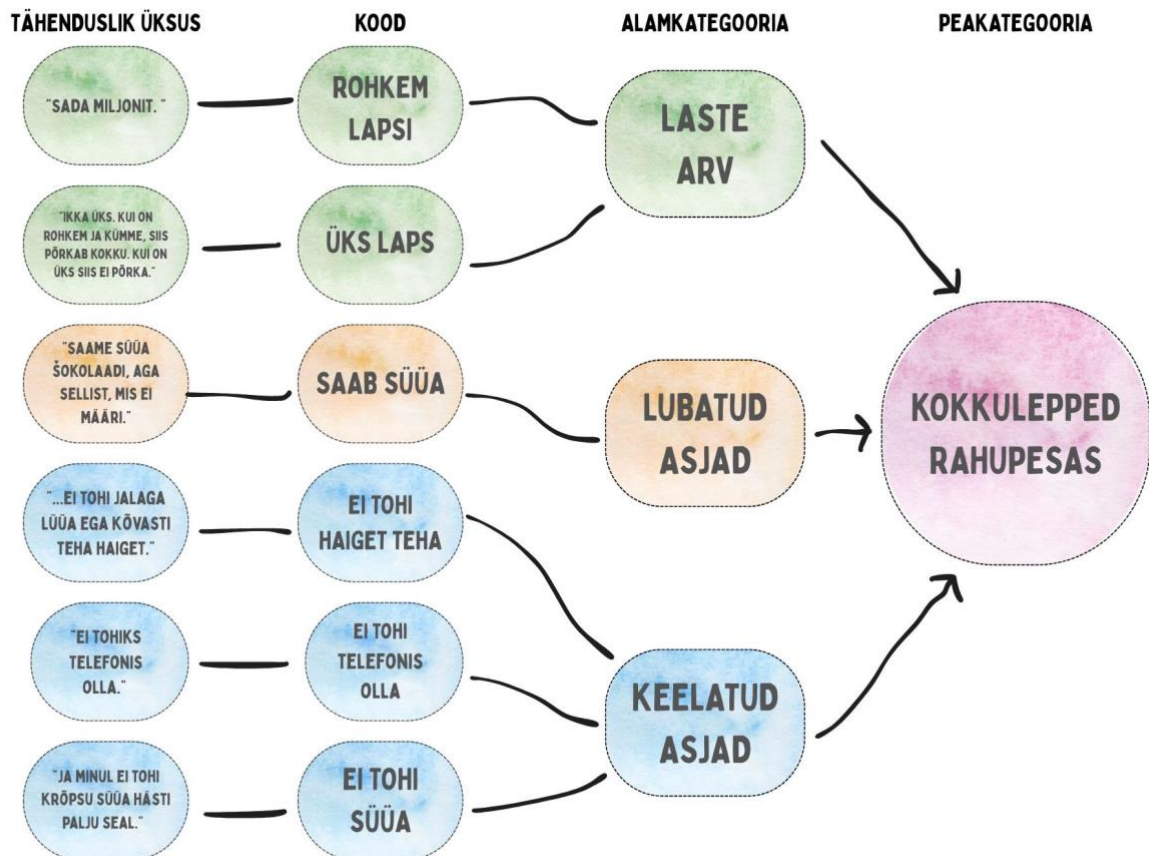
TÄHENDUSLIK ÜKSUS

KOOD

ALAMKATEGOORIA

PEAKATEGOORIA

"SADA MILJONIT."

ROHKEM LAPSI

LASTE ARV

"IKKA ÜKS. KUI ON ROHKEM JA KÜMME, SIIS PÕRKAB KOKKU. KUI ON ÜKS SIIS EI PÕRKA."

ÜKS LAPS

"SAAME SÜÜA ŠOKOLAADI, AGA SELLIST, MIS EI MÄÄRI."

SAAB SÜÜA

LUBATUD ASJAD

KOKKULEPPED RAHUPESAS

"...EI TOHI JALAGA LÜÜA EGA KÕVASTI TEHA HAIGET."

EI TOHI HAIGET TEHA

"EI TOHIKS TELEFONIS OLLA."

EI TOHI TELEFONIS OLLA

KEELATUD ASJAD

"JA MINUL EI TOHI KRÕPSU SÜÜA HÄSTI PALJU SEAL."

EI TOHI SÜÜA